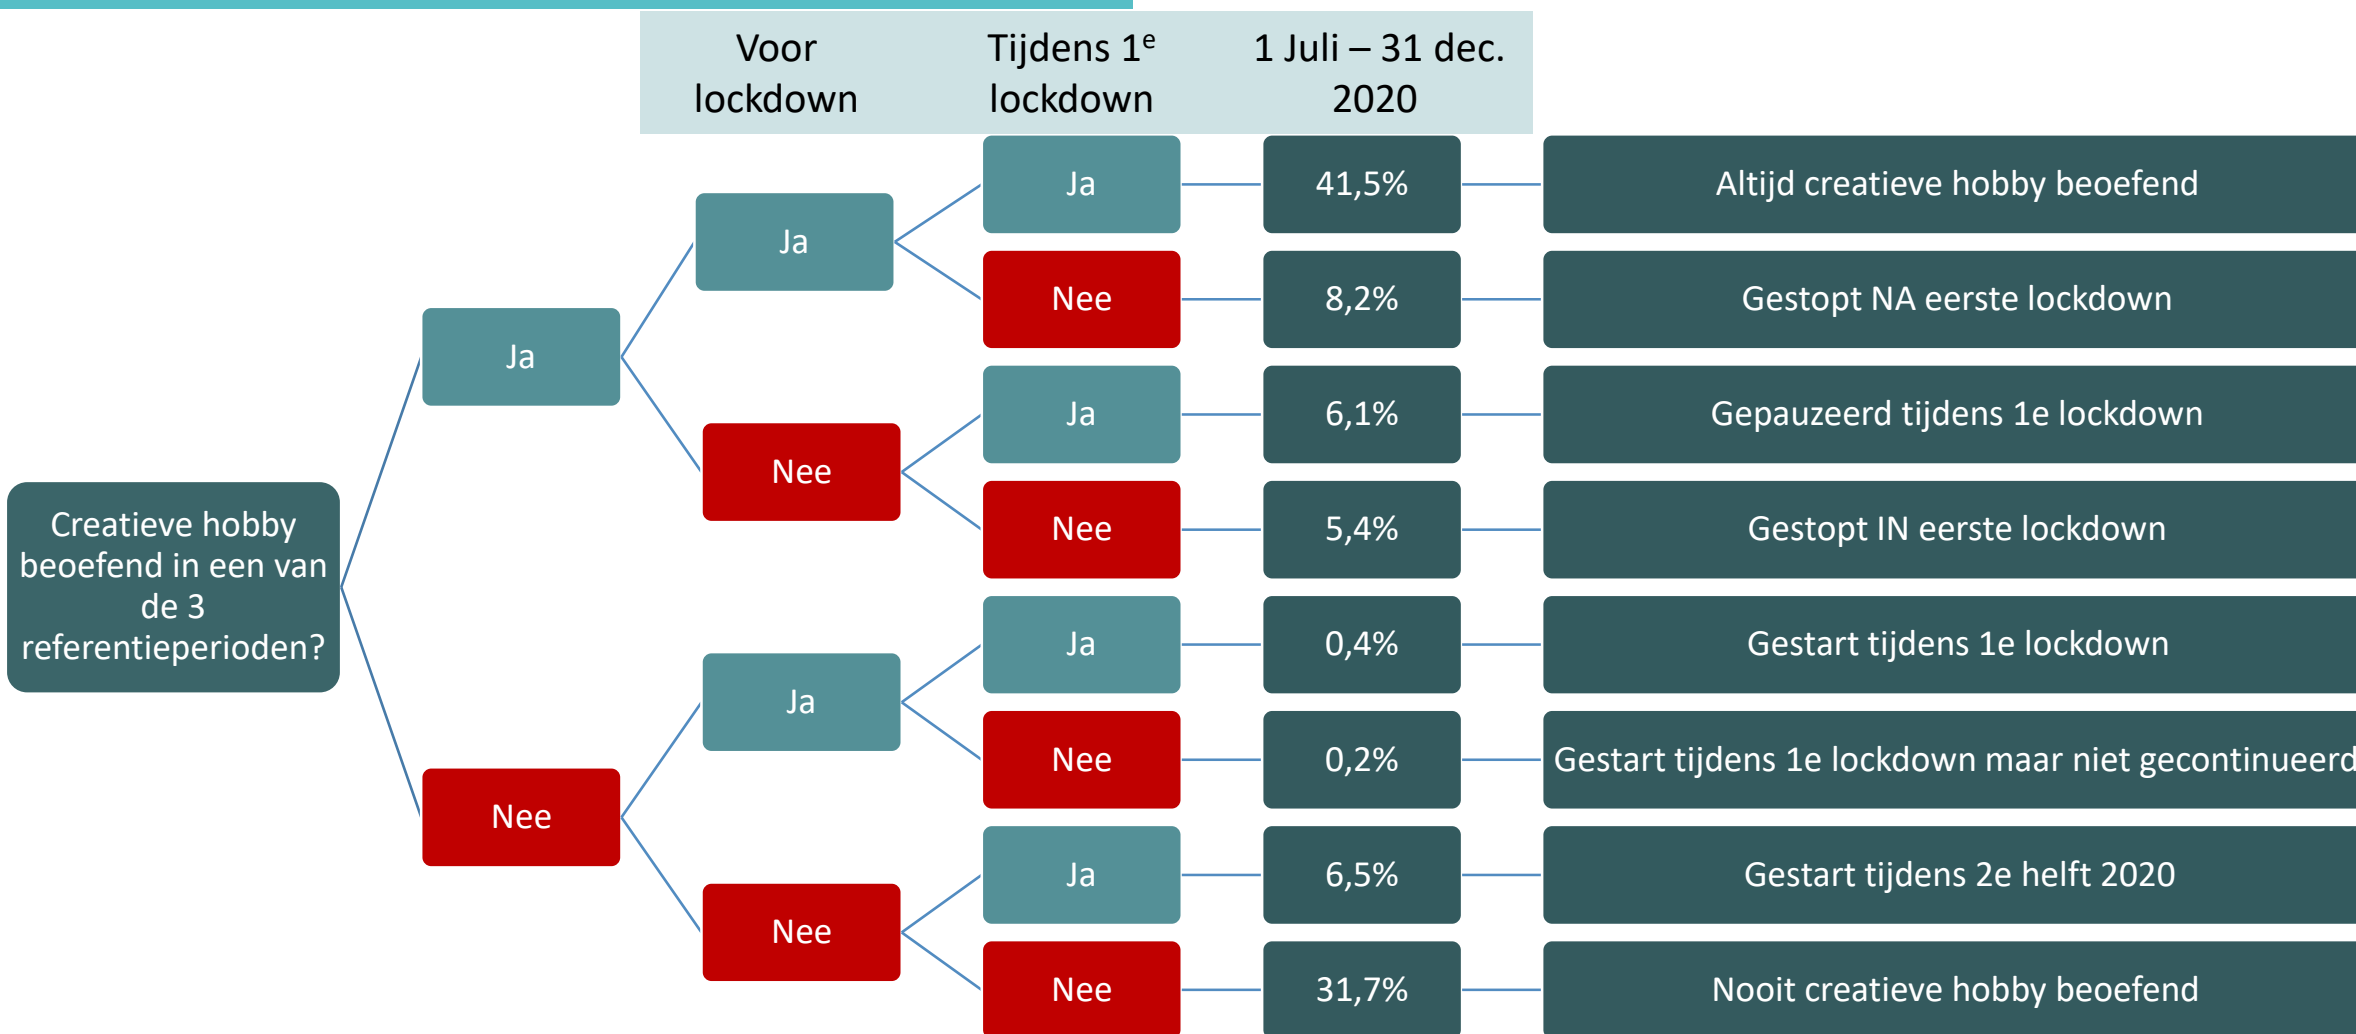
Voor lockdown

Tijdens $1^e$ lockdown

1 Juli – 31 dec. 2020

Creatieve hobby beoefend in een van de 3 referentieperioden?

Ja

Ja

Ja

41,5%

Altijd creatieve hobby beoefend

Nee

8,2%

Gestopt NA eerste lockdown

Nee

Ja

6,1%

Gepauzeerd tijdens 1e lockdown

Nee

5,4%

Gestopt IN eerste lockdown

Nee

Ja

Ja

0,4%

Gestart tijdens 1e lockdown

Nee

0,2%

Gestart tijdens 1e lockdown maar niet gecontinueerd

Nee

Ja

6,5%

Gestart tijdens 2e helft 2020

Nee

31,7%

Nooit creatieve hobby beoefend